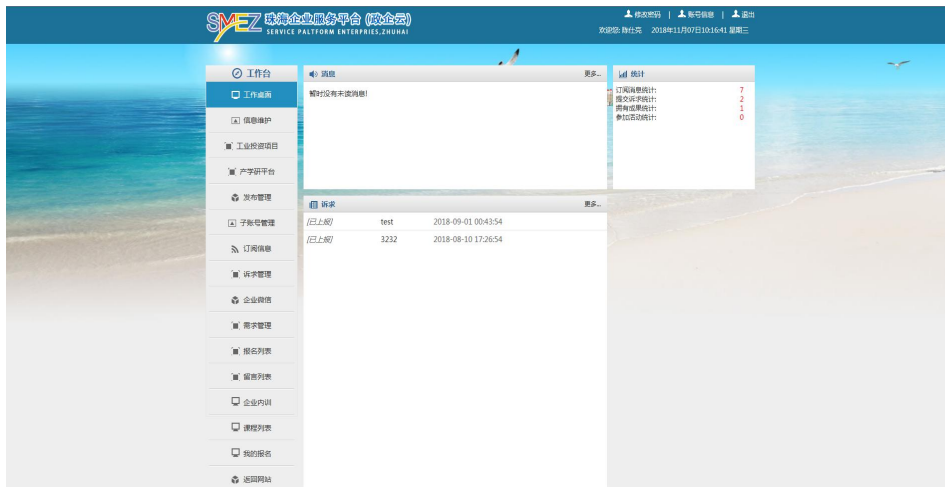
SMEZ 珠海企业服务平台 (政企云)
SERVICE PALTFORM ENTERPRISES,ZHUHAI

修改密码 | 账号信息 | 退出
欢迎您: 陈仕亮 2018年11月07日10:16:41 星期三

工作台
工作桌面
信息维护
工业投资项目
产学研平台
发布管理
子账号管理
订阅信息
诉求管理
企业微信
需求管理
报名列表
留言列表
企业内训
课程列表
我的报名
返回网站

消息
更多...
暂时没有未读消息!

统计
订阅消息统计: 7
提交诉求统计: 2
拥有成果统计: 1
参加活动统计: 0

诉求
更多...

| [已上报] | test | 2018-09-01 00:43:54 |
|---|---|---|
| [已上报] | 3232 | 2018-08-10 17:26:54 |